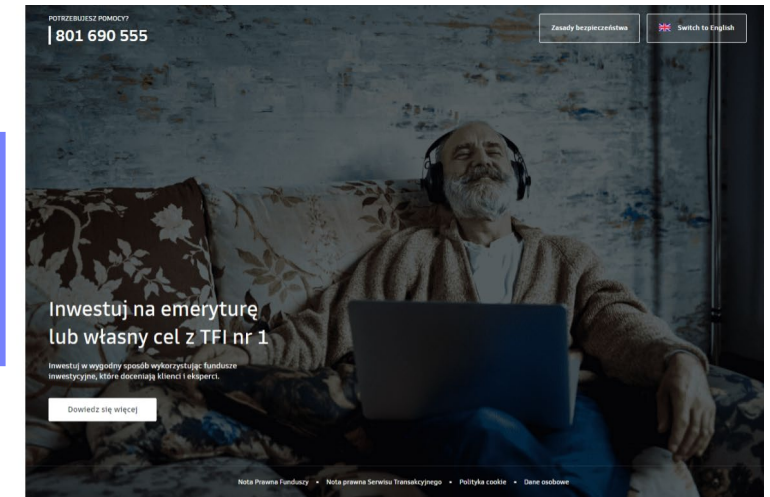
POTRZEBUJESZ POMOCY?
801 690 555

Zasady bezpieczeństwa

Switch to English

Inwestuj na emeryturę lub własny cel z TFI nr 1

Inwestuj w wygodny sposób wykorzystując fundusze inwestycyjne, które doceniają klienci i eksperci.

Dowiedz się więcej

Nota Prawna Funduszy • Nota prawna Serwisu Transakcyjnego • Polityka cookie • Dane osobowe